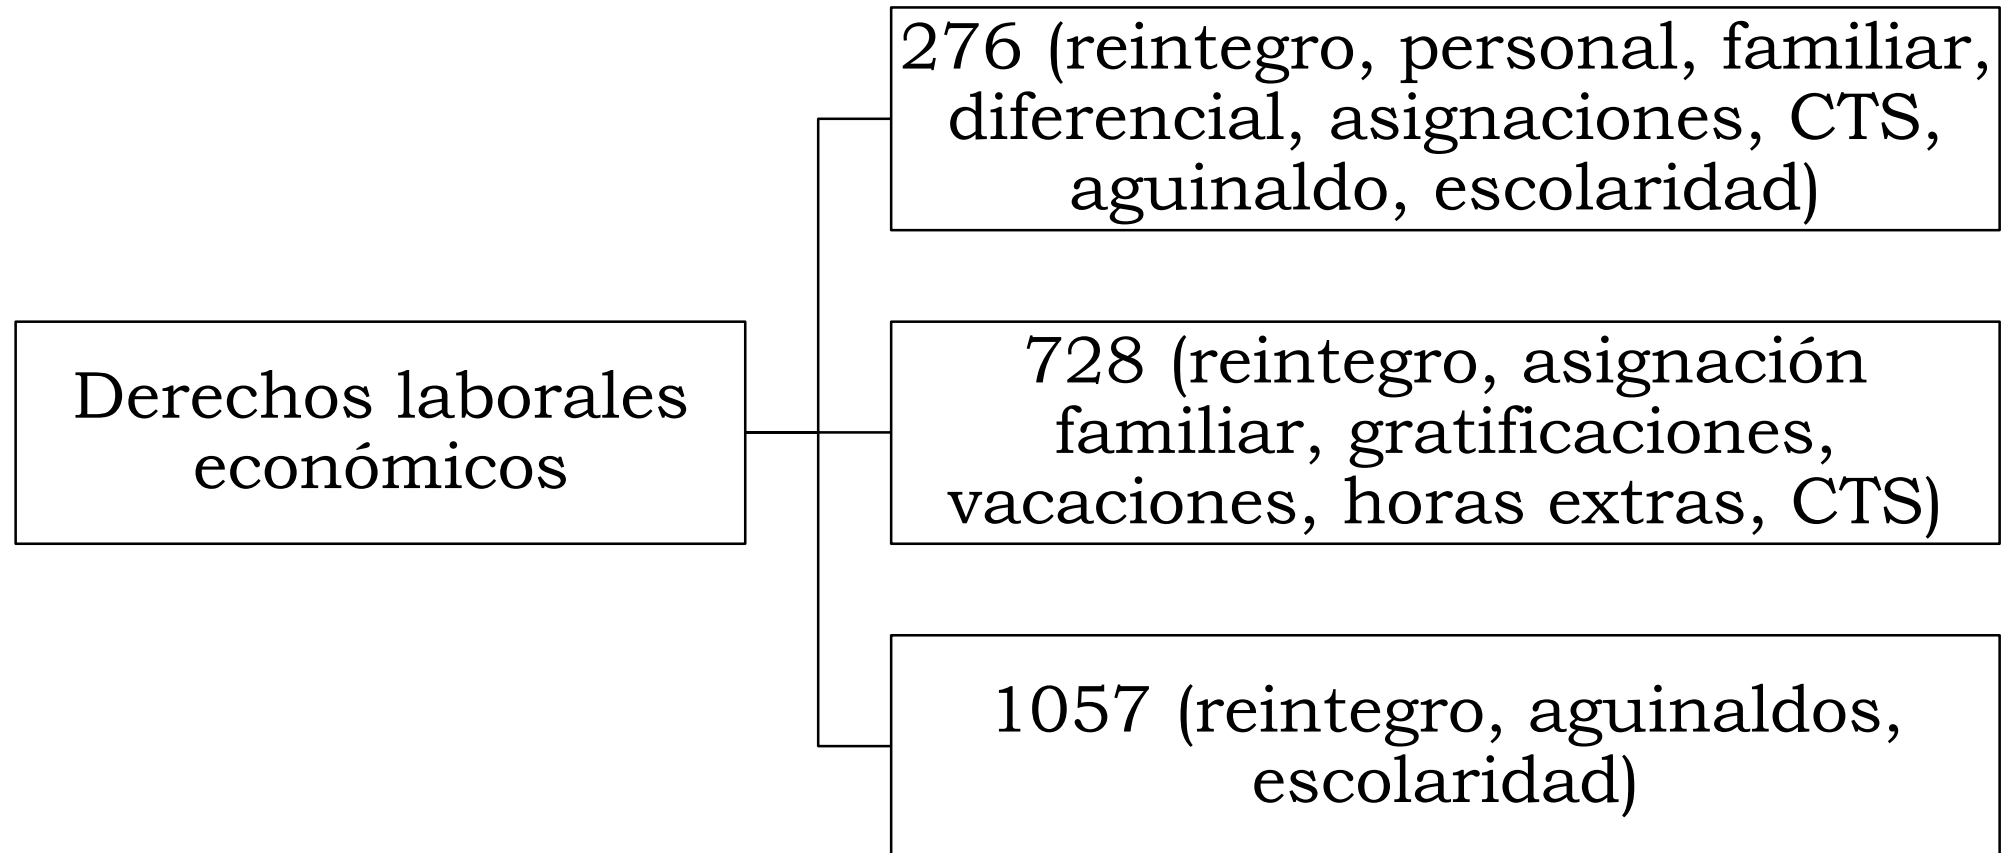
Derechos laborales económicos

276 (reintegro, personal, familiar, diferencial, asignaciones, CTS, aguinaldo, escolaridad)

728 (reintegro, asignación familiar, gratificaciones, vacaciones, horas extras, CTS)

1057 (reintegro, aguinaldos, escolaridad)